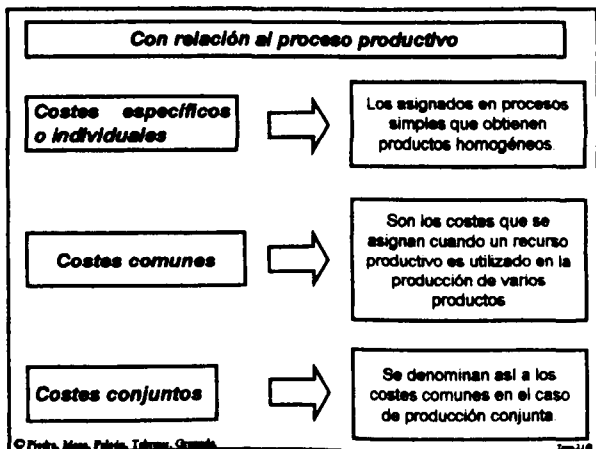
Con relación al proceso productivo

Costes específicos o individuales

Los asignados en procesos simples que obtienen productos homogéneos.

Costes comunes

Son los costes que se asignan cuando un recurso productivo es utilizado en la producción de varios productos

Costes conjuntos

Se denominan así a los costes comunes en el caso de producción conjunta.

© Piedra, Mesa, Palacio, Tabernas, Granada

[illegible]